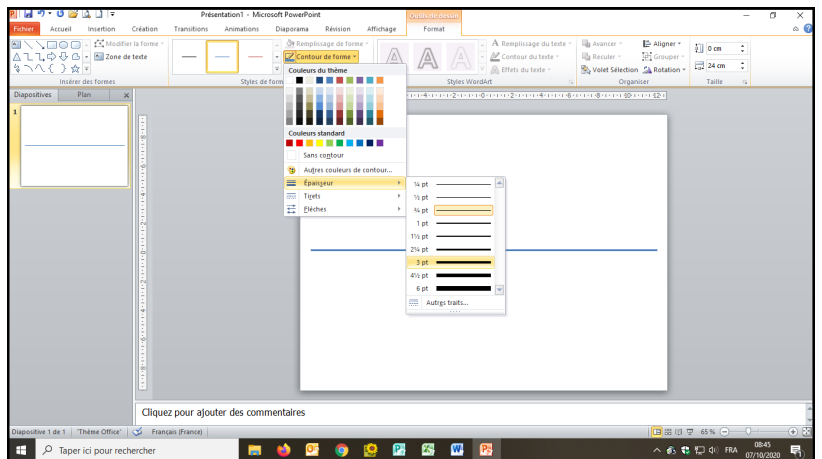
Présentation1 - Microsoft PowerPoint
Outils de dessin
Fichier
Accueil
Insertion
Création
Transitions
Animations
Diaporama
Révision
Affichage
Format
Modifier la forme
Zone de texte
Insérer des formes
Styles de forme
Remplissage de forme
Contour de forme
Remplissage du texte
Contour du texte
Effets du texte
Styles WordArt
Avancer
Reculer
Volet Sélection
Aligner
Grouper
Rotation
Organiser
0 cm
24 cm
Taille
Diapositives
Plan
1
Couleurs du thème
Couleurs standard
Sans contour
Autres couleurs de contour...
Épaisseur
Tirets
Flèches
¼ pt
½ pt
¾ pt
1 pt
1½ pt
2¼ pt
3 pt
4½ pt
6 pt
Autres traits...
Cliquez pour ajouter des commentaires
Diapositive 1 de 1
"Thème Office"
Français (France)
65 %
Taper ici pour rechercher
FRA
08:45
07/10/2020